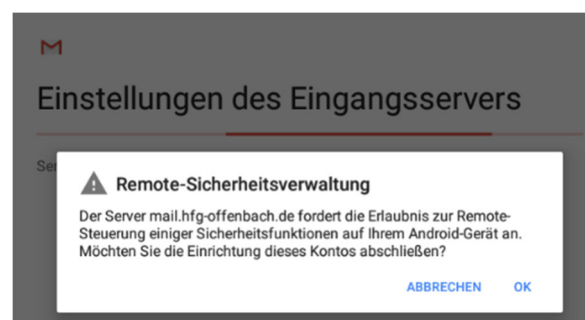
M

Einstellungen des Eingangsservers

Se

Remote-Sicherheitsverwaltung

Der Server mail.hfg-offenbach.de fordert die Erlaubnis zur Remote-Steuerung einiger Sicherheitsfunktionen auf Ihrem Android-Gerät an. Möchten Sie die Einrichtung dieses Kontos abschließen?

ABBRECHEN OK